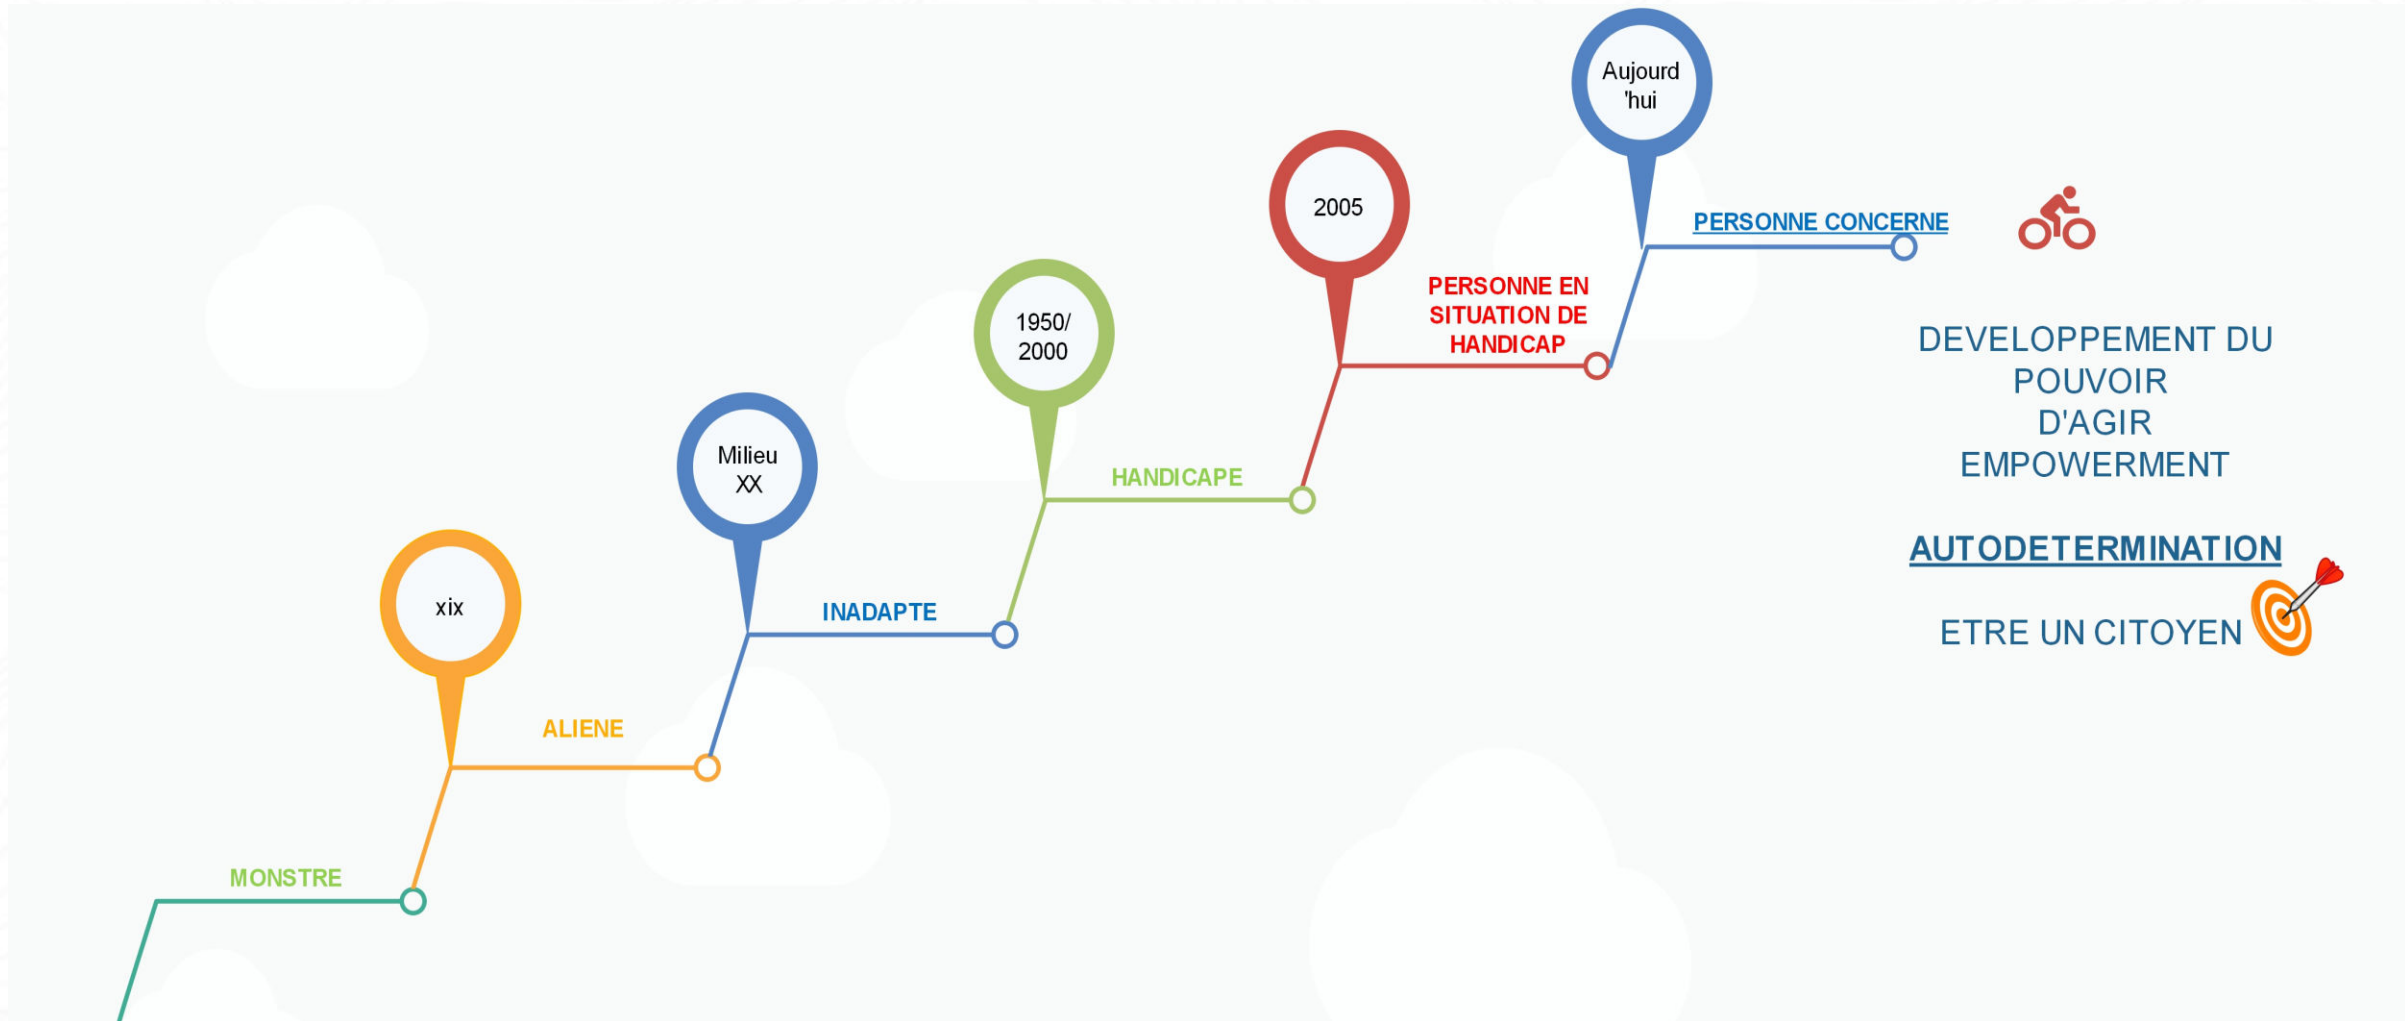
MONSTRE

xix

ALIENE

Milieu XX

INADAPTE

1950/ 2000

HANDICAPE

2005

PERSONNE EN SITUATION DE HANDICAP

Aujourd 'hui

PERSONNE CONCERNE

DEVELOPPEMENT DU POUVOIR D'AGIR EMPOWERMENT

AUTODETERMINATION

ETRE UN CITOYEN